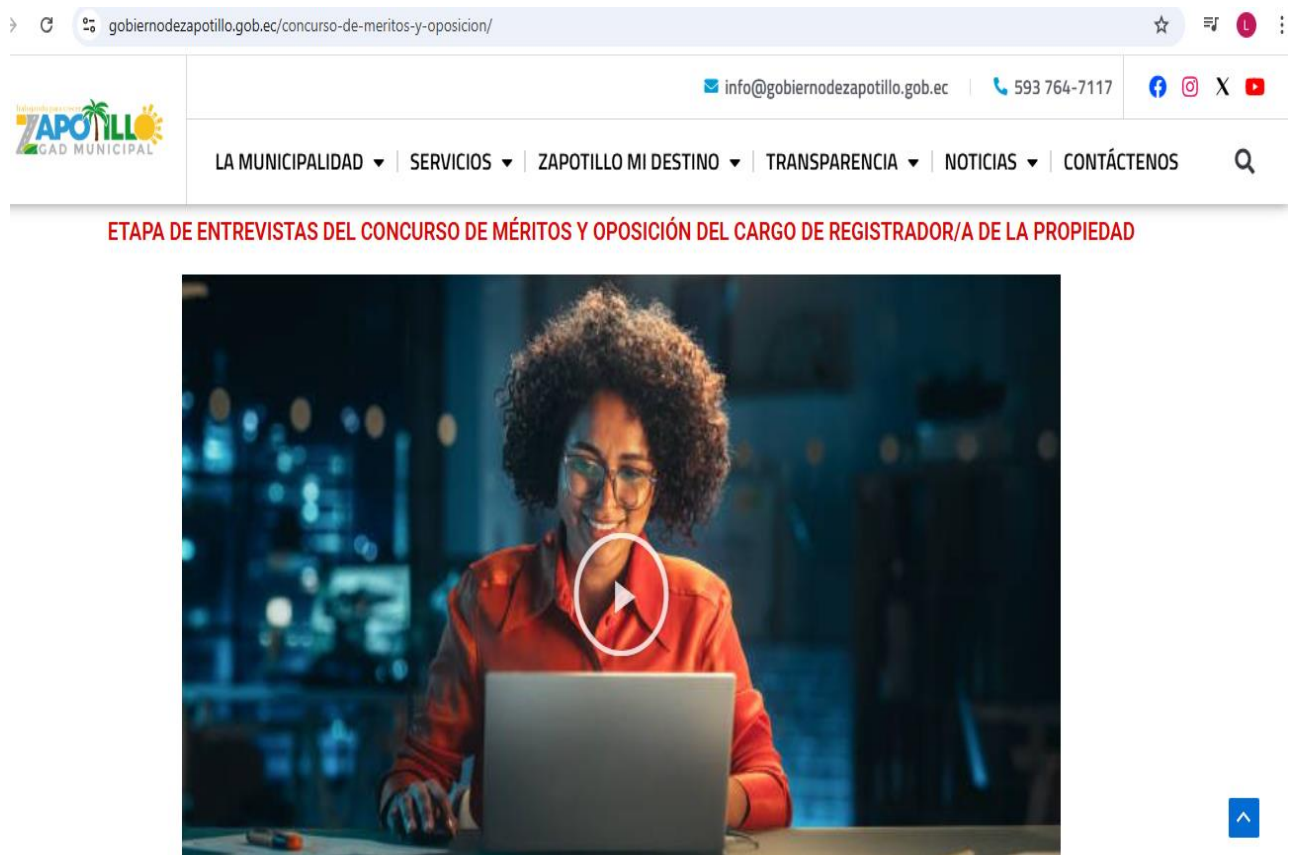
gobiernodezapotillo.gob.ec/concurso-de-meritos-y-oposicion/

info@gobiernodezapotillo.gob.ec 593 764-7117

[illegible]
ZAPOTILLO
GAD MUNICIPAL

LA MUNICIPALIDAD ▾ SERVICIOS ▾ ZAPOTILLO MI DESTINO ▾ TRANSPARENCIA ▾ NOTICIAS ▾ CONTÁCTENOS

ETAPA DE ENTREVISTAS DEL CONCURSO DE MÉRITOS Y OPOSICIÓN DEL CARGO DE REGISTRADOR/A DE LA PROPIEDAD